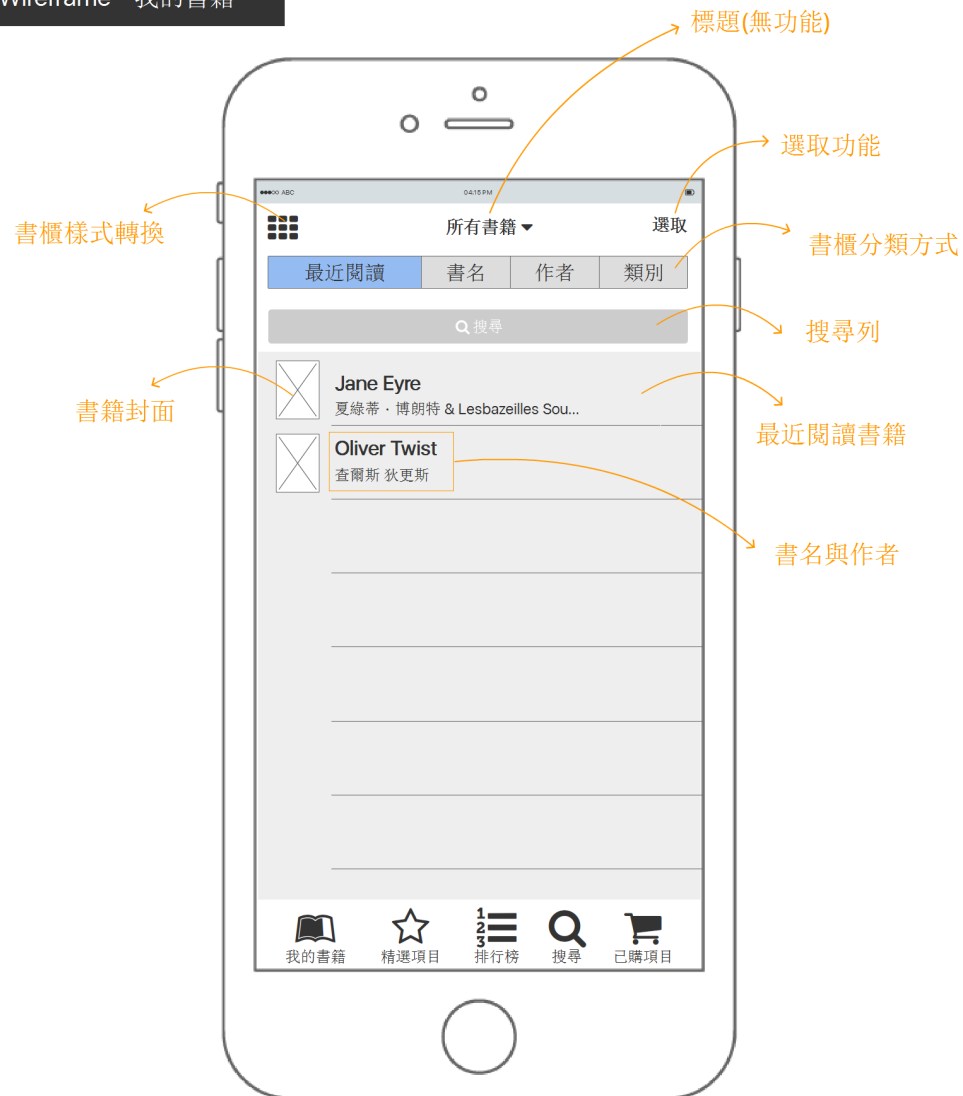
Wireframe - 我的書籍

標題(無功能)

選取功能

書櫃樣式轉換

書櫃分類方式

搜尋列

書籍封面

最近閱讀書籍

書名與作者

●●●○○ ABC 04:15 PM

所有書籍 ▾

選取

| 最近閱讀 | 書名 | 作者 | 類別 |
|---|---|---|---|

搜尋

Jane Eyre
夏綠蒂・博朗特 & Lesbazeilles Sou...

Oliver Twist
查爾斯 狄更斯

我的書籍 精選項目 排行榜 搜尋 已購項目